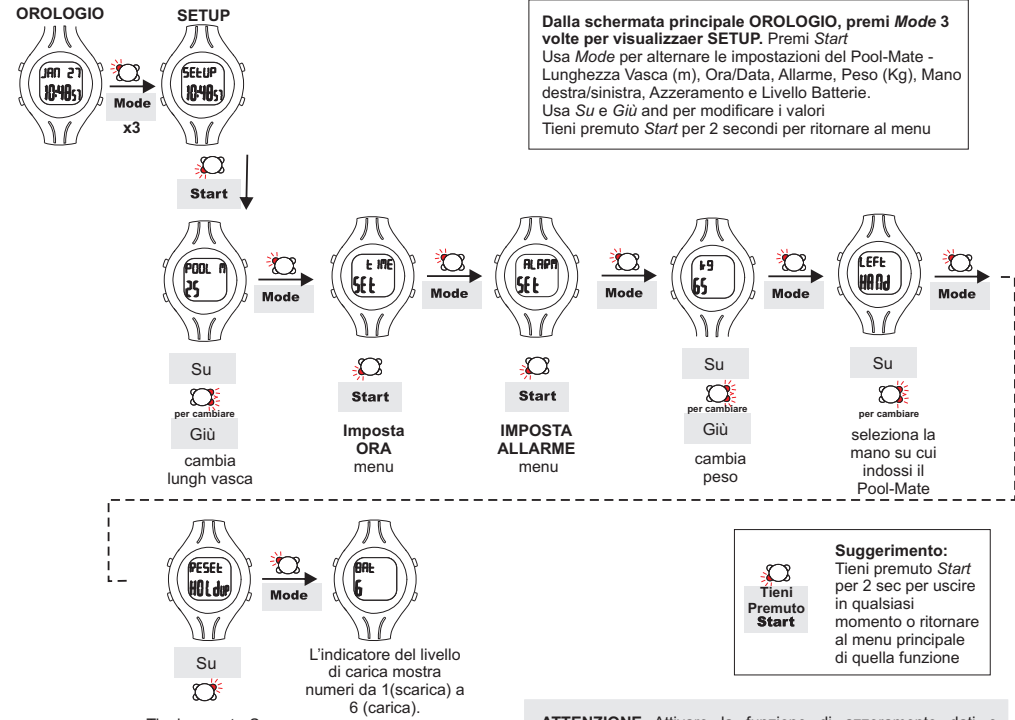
OROLOGIO

SETUP

JAN 27
10:48 57

Mode
x3

SETUP
10:48 57

Dalla schermata principale OROLOGIO, premi *Mode* 3 volte per visualizzaer SETUP. Premi *Start*
Usa *Mode* per alternare le impostazioni del Pool-Mate - Lunghezza Vasca (m), Ora/Data, Allarme, Peso (Kg), Mano destra/sinistra, Azzeramento e Livello Batterie.
Usa *Su* e *Giù* and per modificare i valori
Tieni premuto *Start* per 2 secondi per ritornare al menu

Start

POOL M
25

Mode

TIME
SET

Mode

ALARM
SET

Mode

KG
65

Mode

LEFT
HAND

Mode

Su
per cambiare
Giù
cambia lungh vasca

Start
Imposta ORA menu

Start
IMPOSTA ALLARME menu

Su
per cambiare
Giù
cambia peso

Su
per cambiare
seleziona la mano su cui indossi il Pool-Mate

RESET
HOLdup

Mode

BAT
6

Su

L'indicatore del livello di carica mostra numeri da 1(scarica) a 6 (carica).

Tieni
Premuto
Start

Suggerimento:
Tieni premuto *Start* per 2 sec per uscire in qualsiasi momento o ritornare al menu principale di quella funzione

ATTENZIONE Attivare la funzione di azzeramento dati e